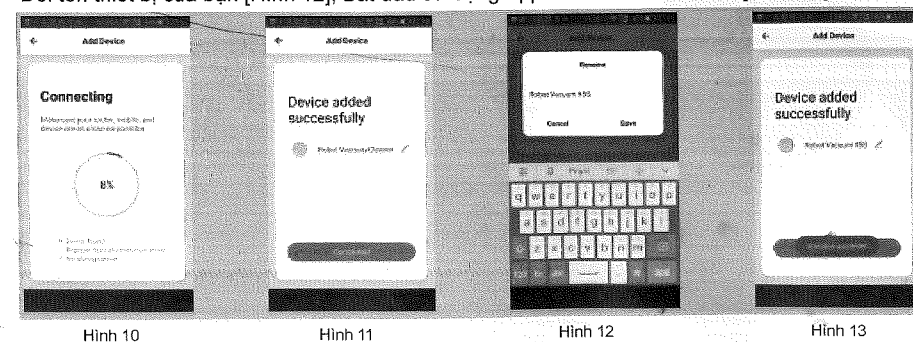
Đổi tên thiết bị của bạn [Hình 12], Bắt đầu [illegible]

Add Device

Connecting

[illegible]

8%

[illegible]

Add Device

Device added successfully

Robot Vacuum Cleaner

Rename

Robot Vacuum 850

Cancel

Save

q w e r t y u i o p

a s d f g h j k l

z x c v b n m

Add Device

Device added successfully

Robot Vacuum 850

Hình 10

Hình 11

Hình 12

Hình 13